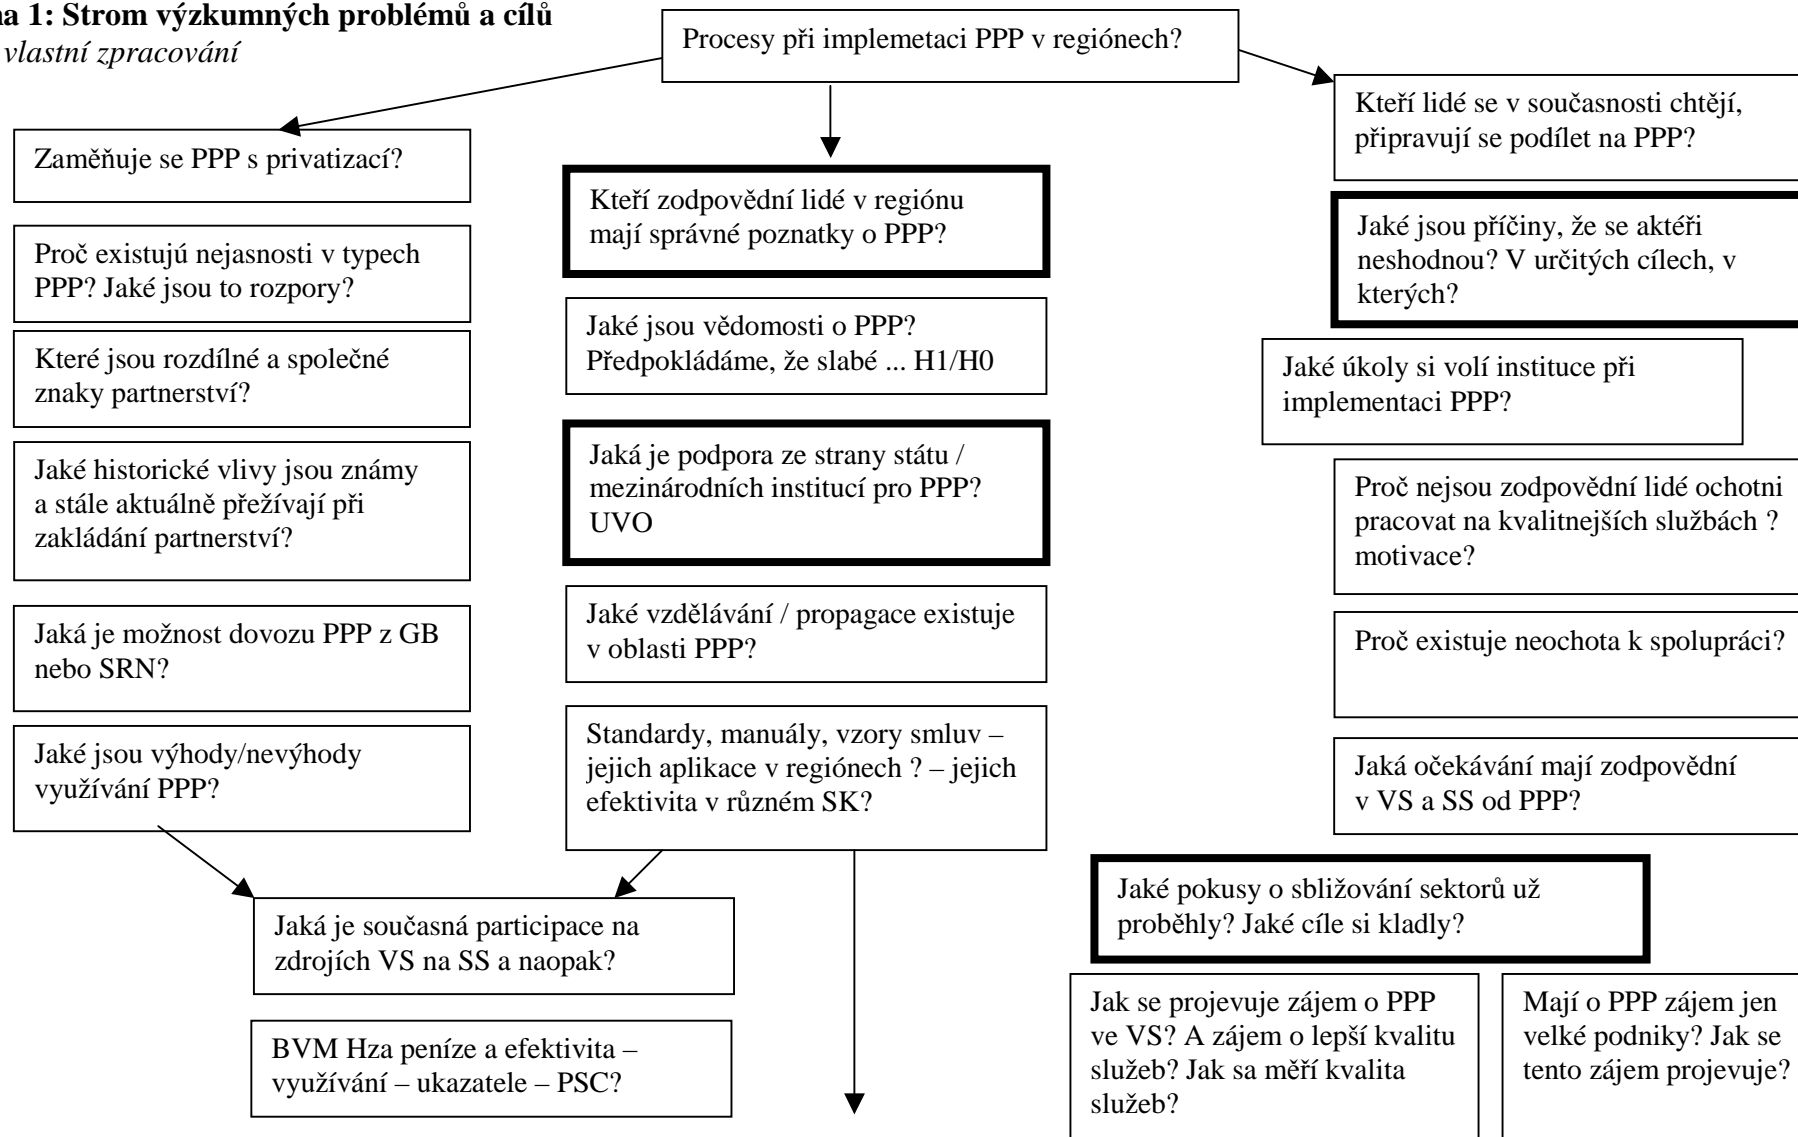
a 1: Strom výzkumných problémů a cílů
vlastní zpracování

Procesy při implemetaci PPP v regiónech?

Zaměňuje se PPP s privatizací?

Proč existujú nejasnosti v typech PPP? Jaké jsou to rozpory?

Které jsou rozdílné a společné znaky partnerství?

Jaké historické vlivy jsou známy a stále aktuálně přežívají při zakládání partnerství?

Jaká je možnost dovozu PPP z GB nebo SRN?

Jaké jsou výhody/nevýhody využívání PPP?

Kteří zodpovědní lidé v regiónu mají správné poznatky o PPP?

Jaké jsou vědomosti o PPP? Předpokládáme, že slabé ... H1/H0

Jaká je podpora ze strany státu / mezinárodních institucí pro PPP? UVO

Jaké vzdělávání / propagace existuje v oblasti PPP?

Standardy, manuály, vzory smluv – jejich aplikace v regiónech ? – jejich efektivita v různém SK?

Jaká je současná participace na zdrojích VS na SS a naopak?

BVM Hza peníze a efektivita – využívání – ukazatele – PSC?

Kteří lidé se v současnosti chtějí, připravují se podílet na PPP?

Jaké jsou příčiny, že se aktéři neshodnou? V určitých cílech, v kterých?

Jaké úkoly si volí instituce při implementaci PPP?

Proč nejsou zodpovědní lidé ochotni pracovat na kvalitnejších službách ? motivace?

Proč existuje neochota k spolupráci?

Jaká očekávání mají zodpovědní v VS a SS od PPP?

Jaké pokusy o sbližování sektorů už proběhly? Jaké cíle si kladly?

Jak se projevuje zájem o PPP ve VS? A zájem o lepší kvalitu služeb? Jak sa měří kvalita služeb?

Mají o PPP zájem jen velké podniky? Jak se tento zájem projevuje?